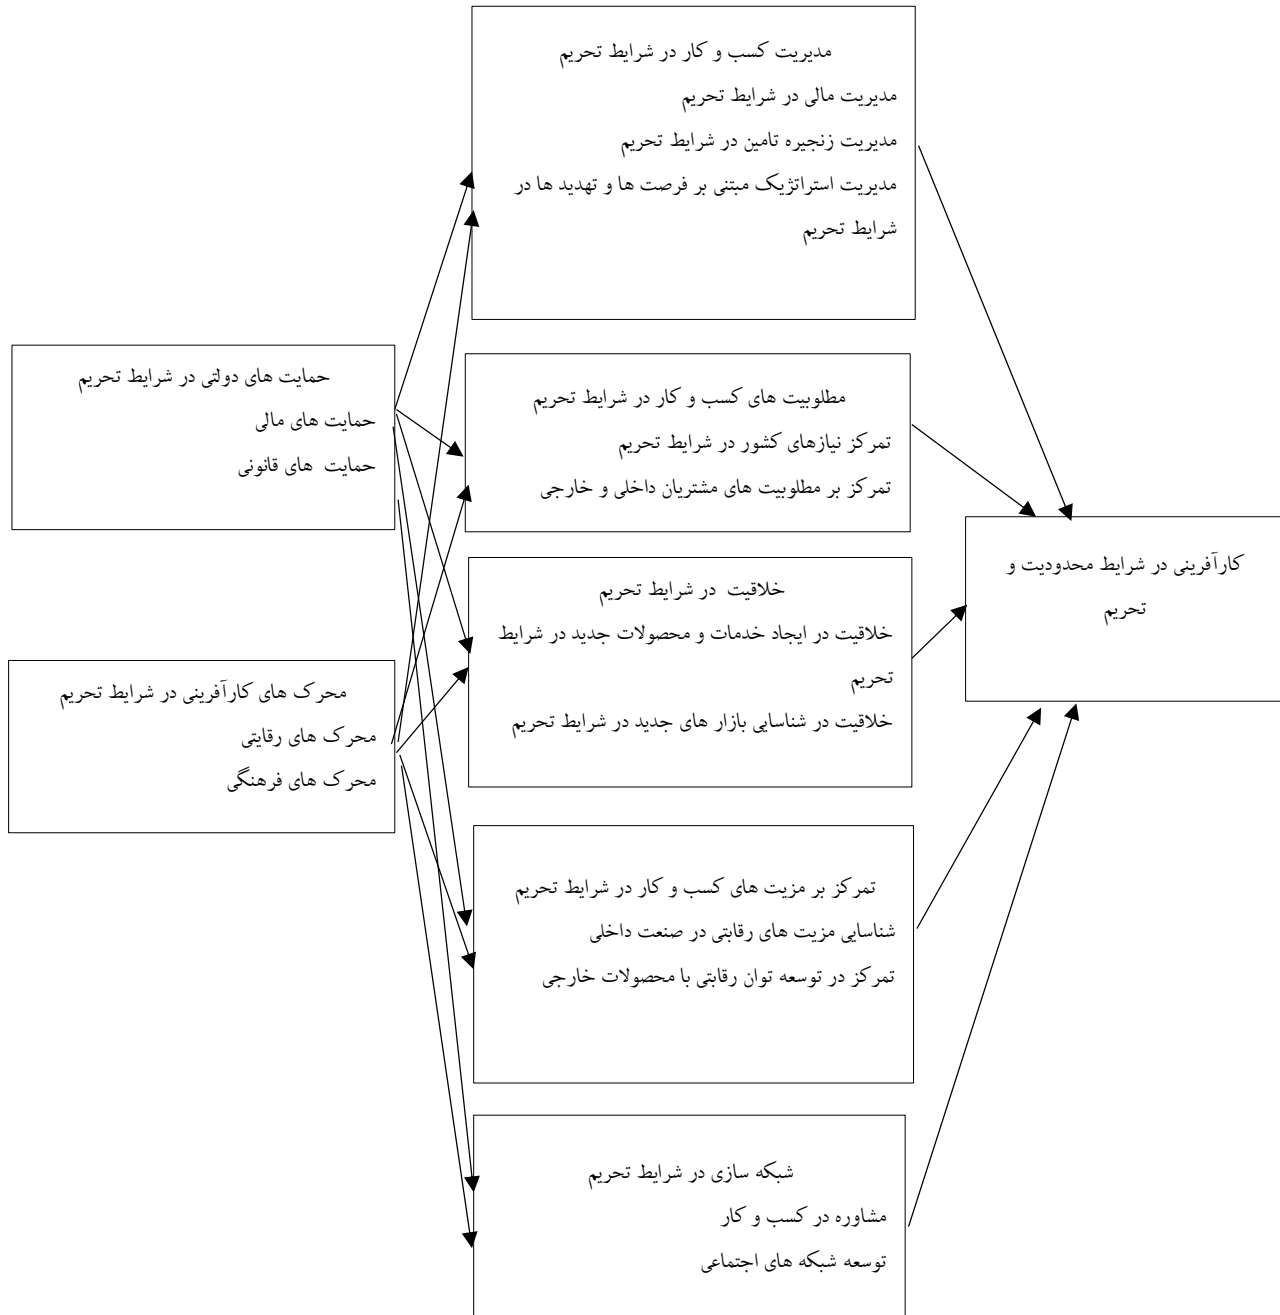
مدیریت کسب و کار در شرایط تحریم
مدیریت مالی در شرایط تحریم
مدیریت زنجیره تامین در شرایط تحریم
مدیریت استراتژیک مبتنی بر فرصت ها و تهدید ها در شرایط تحریم

حمایت های دولتی در شرایط تحریم
حمایت های مالی
حمایت های قانونی

مطلوبیت های کسب و کار در شرایط تحریم
تمرکز نیازهای کشور در شرایط تحریم
تمرکز بر مطلوبیت های مشتریان داخلی و خارجی

کارآفرینی در شرایط محدودیت و تحریم

خلاقیت در شرایط تحریم
خلاقیت در ایجاد خدمات و محصولات جدید در شرایط تحریم
خلاقیت در شناسایی بازار های جدید در شرایط تحریم

محرک های کارآفرینی در شرایط تحریم
محرک های رقابتی
محرک های فرهنگی

تمرکز بر مزیت های کسب و کار در شرایط تحریم
شناسایی مزیت های رقابتی در صنعت داخلی
تمرکز در توسعه توان رقابتی با محصولات خارجی

شبکه سازی در شرایط تحریم
مشاوره در کسب و کار
توسعه شبکه های اجتماعی